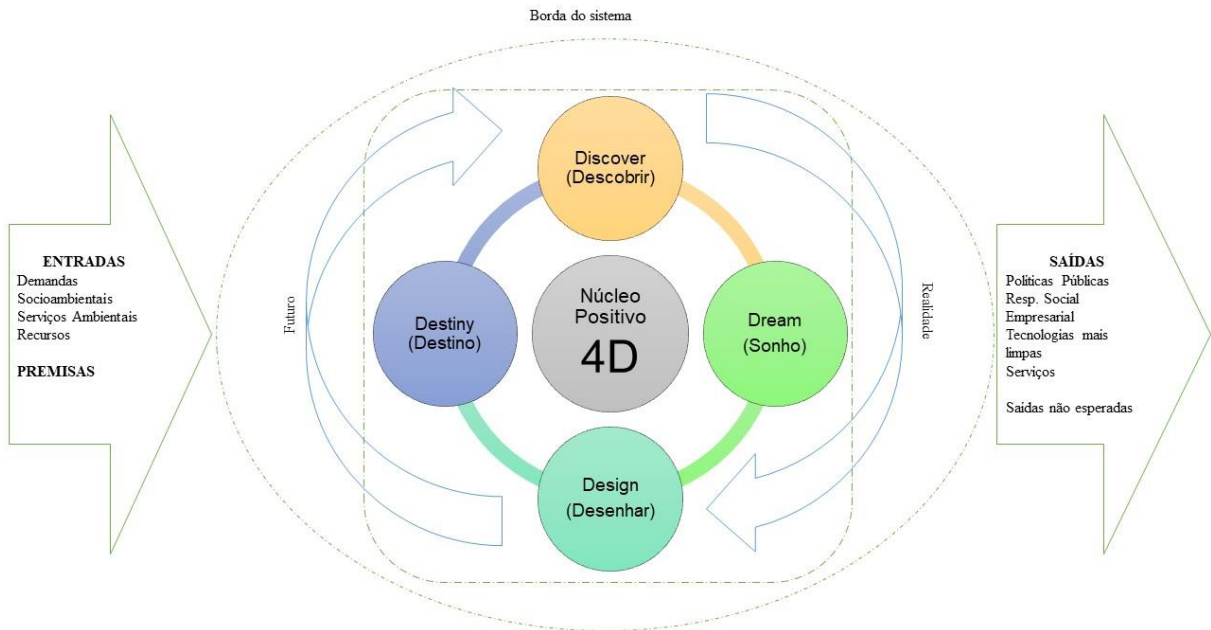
Borda do sistema

ENTRADAS
Demandas Socioambientais
Serviços Ambientais
Recursos

PREMISAS

Futuro

Discover
(Descobrir)

Destiny
(Destino)

Núcleo
Positivo
4D

Dream
(Sonho)

Design
(Desenhar)

Realidade

SAÍDAS
Politicas Públicas
Resp. Social Empresarial
Tecnologias mais limpas
Serviços

Saidas não esperadas